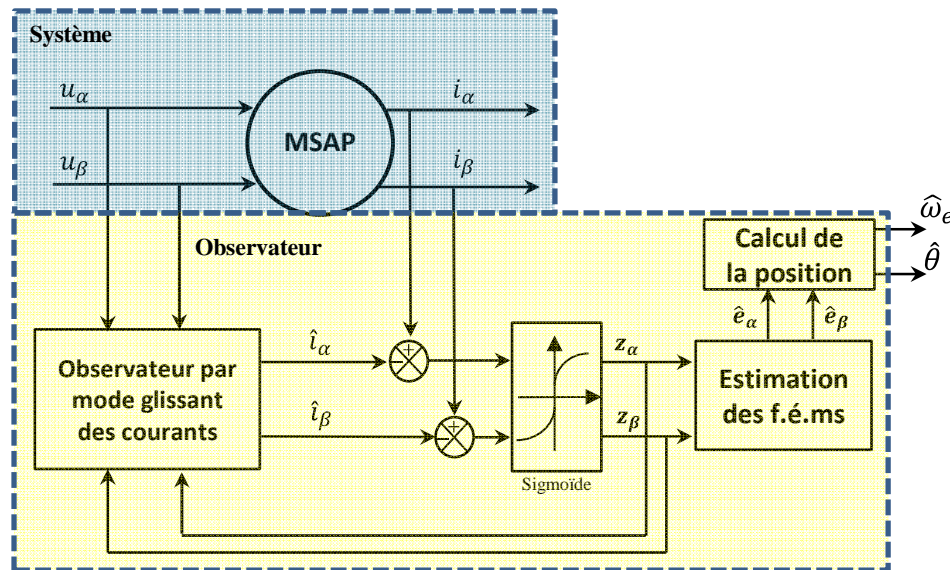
Système

$u_\alpha$

$u_\beta$

MSAP

$i_\alpha$

$i_\beta$

Observateur

Observateur par mode glissant des courants

$\hat{i}_\alpha$

$\hat{i}_\beta$

+
-

+
-

Sigmoïde

$z_\alpha$

$z_\beta$

Estimation des f.é.ms

$\hat{e}_\alpha$

$\hat{e}_\beta$

Calcul de la position

$\hat{\omega}_e$

$\hat{\theta}$